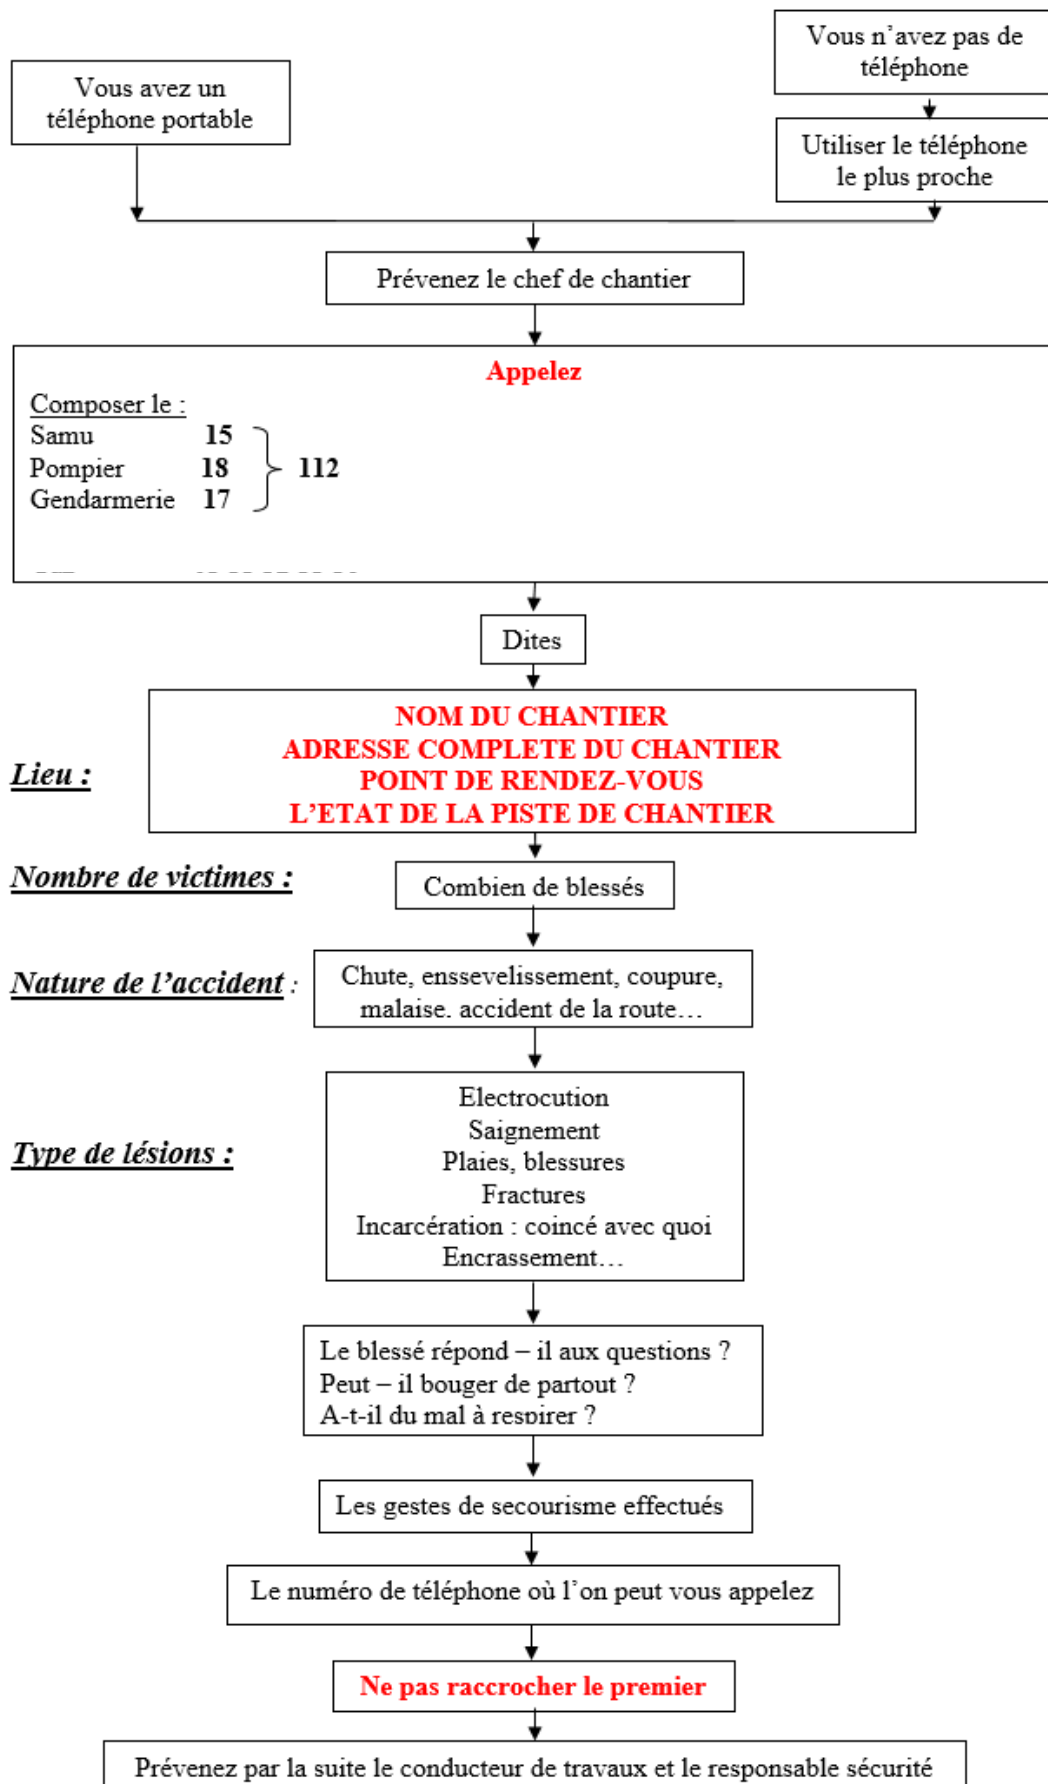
Vous avez un téléphone portable

Vous n'avez pas de téléphone

Utiliser le téléphone le plus proche

Prévenez le chef de chantier

Appelez

Composer le :
Samu 15
Pompier 18
Gendarmerie 17
112

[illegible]

Dites

Lieu :

NOM DU CHANTIER
ADRESSE COMPLETE DU CHANTIER
POINT DE RENDEZ-VOUS
L'ETAT DE LA PISTE DE CHANTIER

Nombre de victimes :

Combien de blessés

Nature de l'accident :

Chute, enssevelissement, coupure, malaise. accident de la route…

Type de lésions :

Electrocution
Saignement
Plaies, blessures
Fractures
Incarcération : coincé avec quoi
Encrassement…

Le blessé répond – il aux questions ?
Peut – il bouger de partout ?
A-t-il du mal à respirer ?

Les gestes de secourisme effectués

Le numéro de téléphone où l'on peut vous appelez

Ne pas raccrocher le premier

Prévenez par la suite le conducteur de travaux et le responsable sécurité